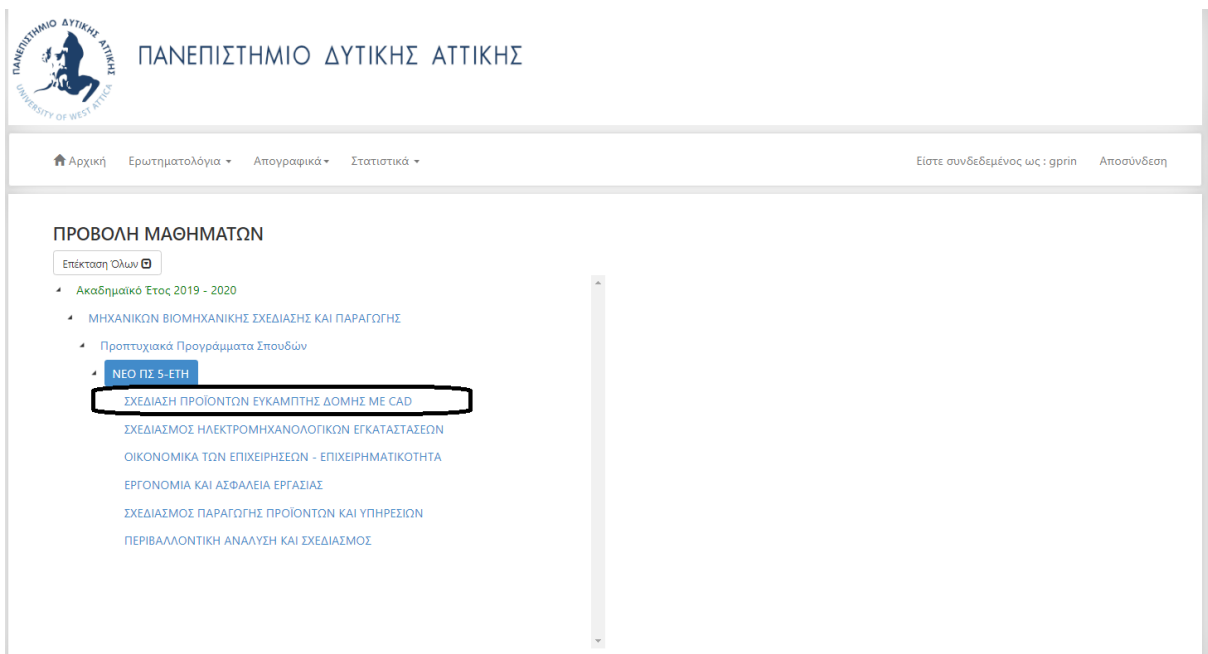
ΠΑΝΕΠΙΣΤΗΜΙΟ ΔΥΤΙΚΗΣ ΑΤΤΙΚΗΣ UNIVERSITY OF WEST ATTICA

ΠΑΝΕΠΙΣΤΗΜΙΟ ΔΥΤΙΚΗΣ ΑΤΤΙΚΗΣ

Αρχική Ερωτηματολόγια Απογραφικά Στατιστικά

Είστε συνδεδεμένος ως : gprin Αποσύνδεση

ΠΡΟΒΟΛΗ ΜΑΘΗΜΑΤΩΝ

Επέκταση Όλων

Ακαδημαϊκό Έτος 2019 - 2020

ΜΗΧΑΝΙΚΩΝ ΒΙΟΜΗΧΑΝΙΚΗΣ ΣΧΕΔΙΑΣΗΣ ΚΑΙ ΠΑΡΑΓΩΓΗΣ

Προπτυχιακά Προγράμματα Σπουδών

ΝΕΟ ΠΣ 5-ΕΤΗ

ΣΧΕΔΙΑΣΗ ΠΡΟΪΟΝΤΩΝ ΕΥΚΑΜΠΤΗΣ ΔΟΜΗΣ ΜΕ CAD

ΣΧΕΔΙΑΣΜΟΣ ΗΛΕΚΤΡΟΜΗΧΑΝΟΛΟΓΙΚΩΝ ΕΓΚΑΤΑΣΤΑΣΕΩΝ

ΟΙΚΟΝΟΜΙΚΑ ΤΩΝ ΕΠΙΧΕΙΡΗΣΕΩΝ - ΕΠΙΧΕΙΡΗΜΑΤΙΚΟΤΗΤΑ

ΕΡΓΟΝΟΜΙΑ ΚΑΙ ΑΣΦΑΛΕΙΑ ΕΡΓΑΣΙΑΣ

ΣΧΕΔΙΑΣΜΟΣ ΠΑΡΑΓΩΓΗΣ ΠΡΟΪΟΝΤΩΝ ΚΑΙ ΥΠΗΡΕΣΙΩΝ

ΠΕΡΙΒΑΛΛΟΝΤΙΚΗ ΑΝΑΛΥΣΗ ΚΑΙ ΣΧΕΔΙΑΣΜΟΣ